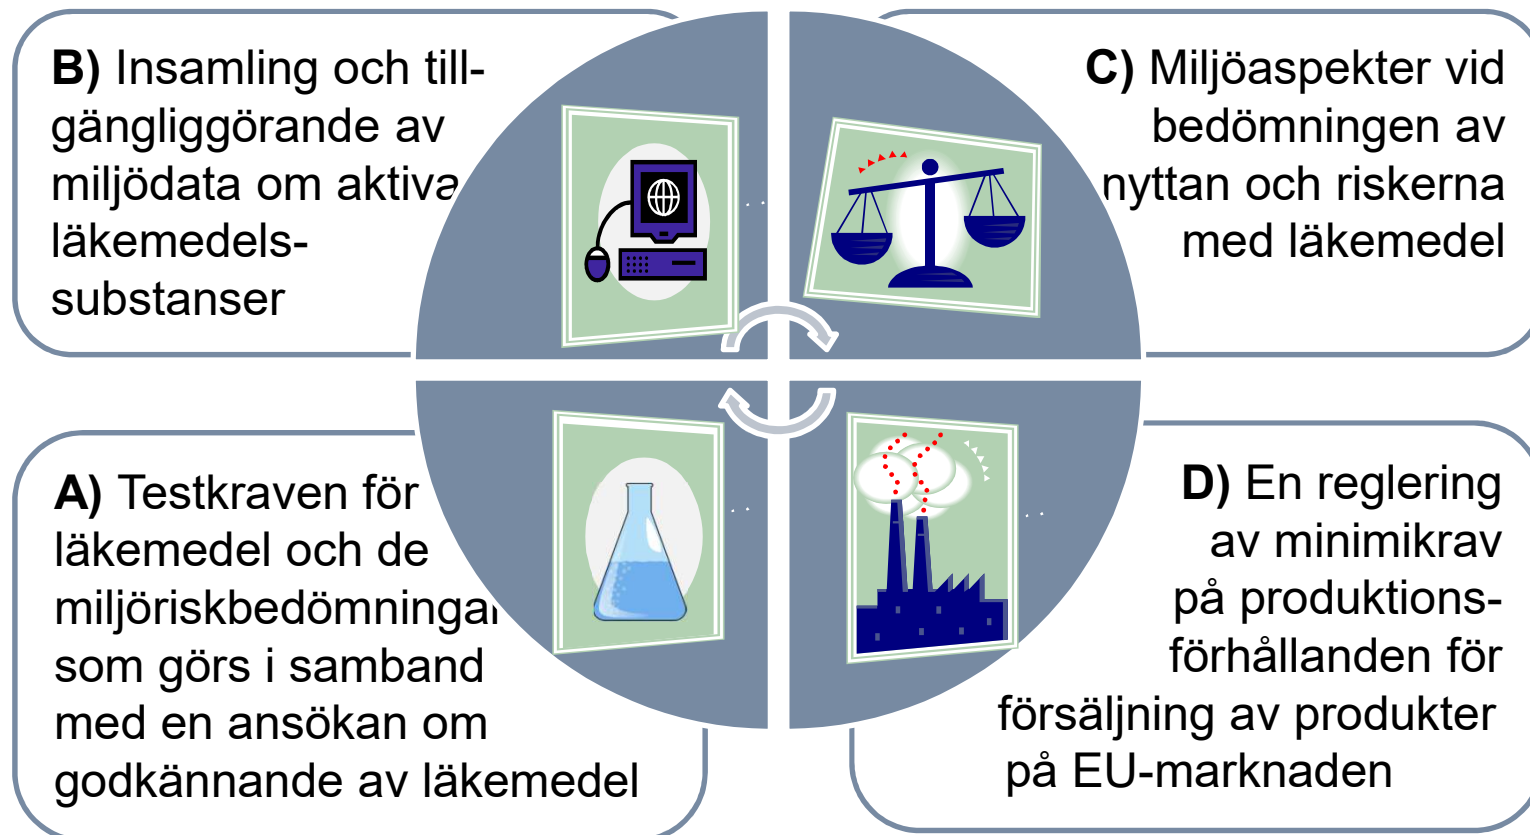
**B)** Insamling och tillgängliggörande av miljödata om aktiva läkemedelssubstanser

**C)** Miljöaspekter vid bedömningen av nyttan och riskerna med läkemedel

**A)** Testkraven för läkemedel och de miljöriskbedömningar som görs i samband med en ansökan om godkännande av läkemedel

**D)** En reglering av minimikrav på produktionsförhållanden för försäljning av produkter på EU-marknaden